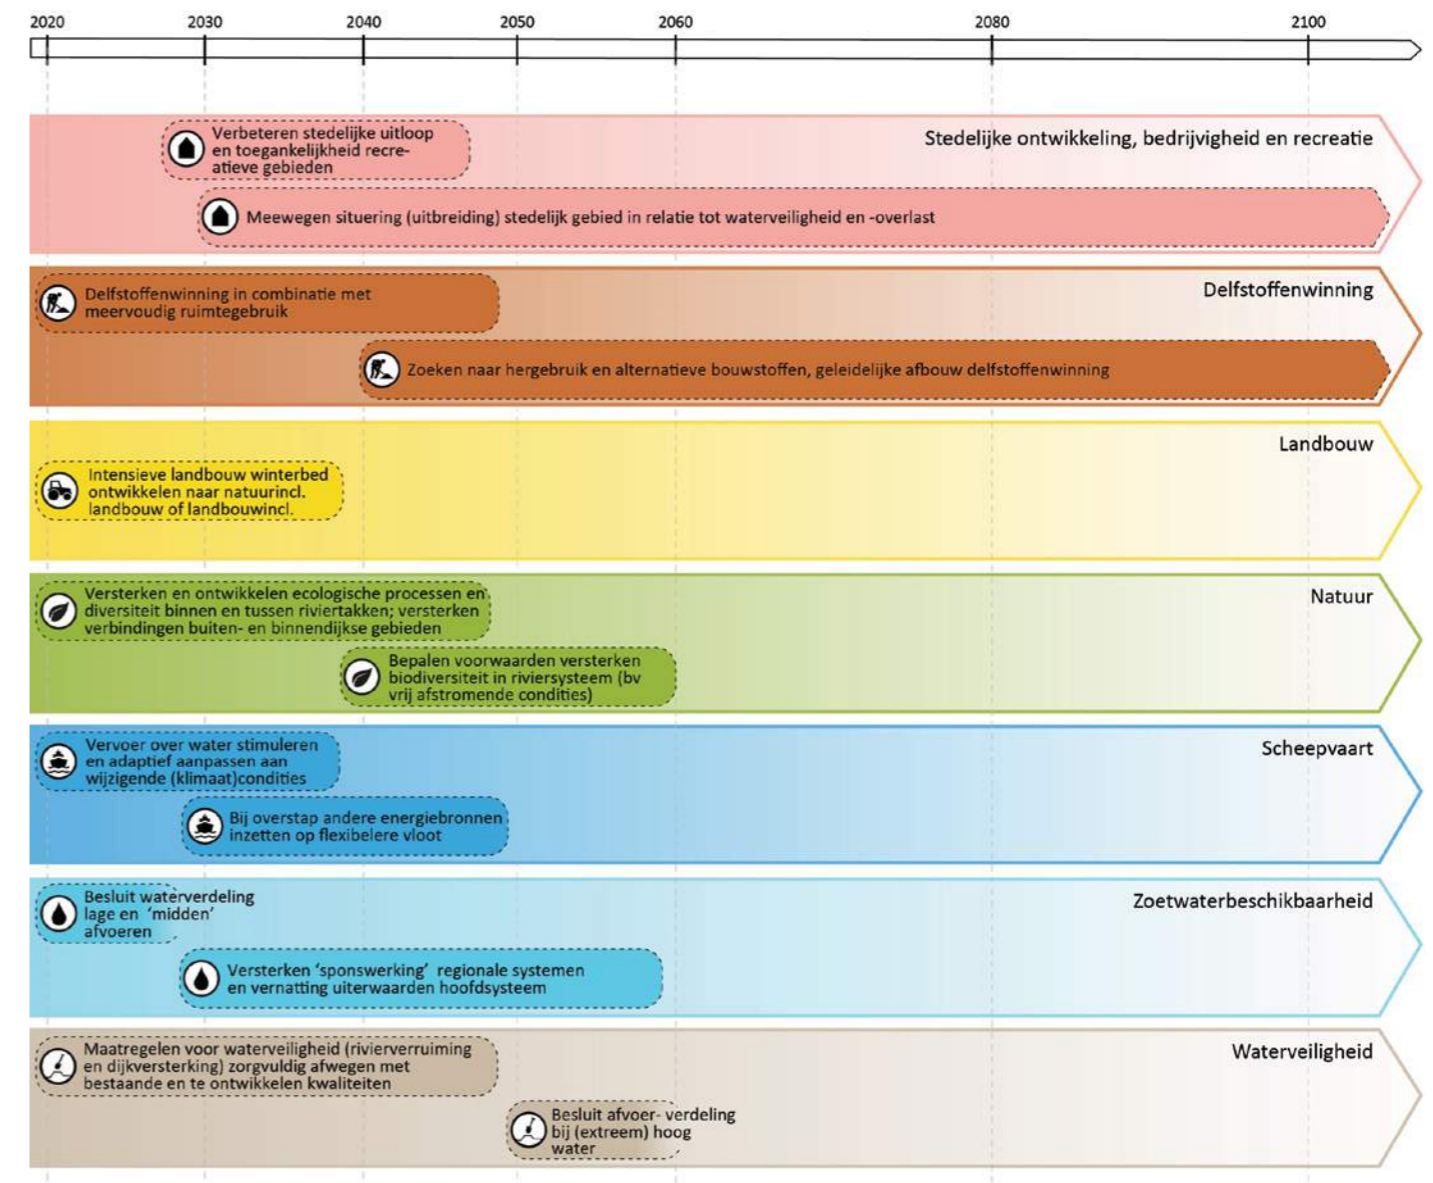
2020 2030 2040 2050 2060 2080 2100

Stedelijke ontwikkeling, bedrijvigheid en recreatie

Verbeteren stedelijke uitloop en toegankelijkheid recreatieve gebieden

Meewegen situering (uitbreiding) stedelijk gebied in relatie tot waterveiligheid en -overlast

Delfstoffenwinning

Delfstoffenwinning in combinatie met meervoudig ruimtegebruik

Zoeken naar hergebruik en alternatieve bouwstoffen, geleidelijke afbouw delfstoffenwinning

Landbouw

Intensieve landbouw winterbed ontwikkelen naar natuurincl. landbouw of landbouwincl.

Natuur

Versterken en ontwikkelen ecologische processen en diversiteit binnen en tussen riviertakken; versterken verbindingen buiten- en binnendijkse gebieden

Bepalen voorwaarden versterken biodiversiteit in riviersysteem (bv vrij afstromende condities)

Scheepvaart

Vervoer over water stimuleren en adaptief aanpassen aan wijzigende (klimaat)condities

Bij overstap andere energiebronnen inzetten op flexibelere vloot

Zoetwaterbeschikbaarheid

Besluit waterverdeling lage en 'midden' afvoeren

Versterken 'sponswerking' regionale systemen en vernatting uiterwaarden hoofdsysteem

Waterveiligheid

Maatregelen voor waterveiligheid (rivierverruiming en dijkversterking) zorgvuldig afwegen met bestaande en te ontwikkelen kwaliteiten

Besluit afvoer- verdeling bij (extreem) hoog water